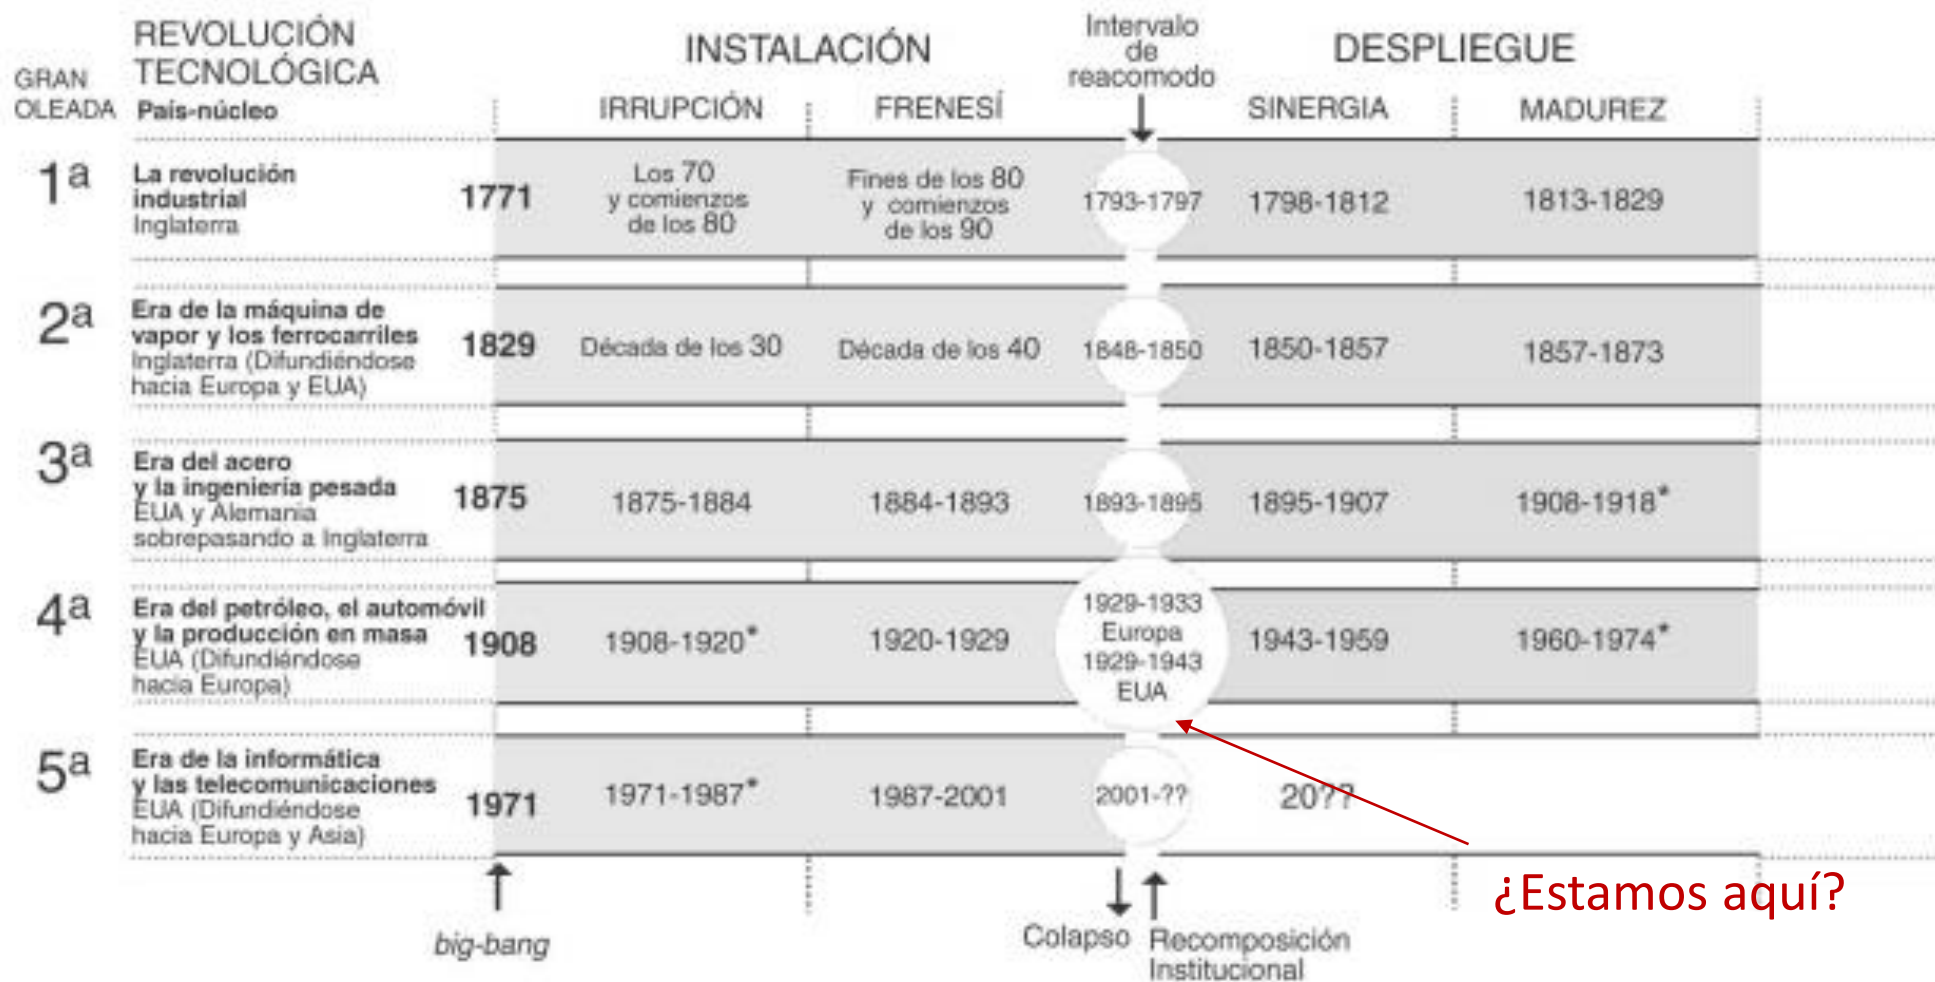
| GRAN OLEADA | REVOLUCIÓN TECNOLÓGICA País-núcleo | | INSTALACIÓN IRRUPCIÓN | FRENESÍ | Intervalo de reacomodo | DESPLIEGUE SINERGIA | MADUREZ |
|---|---|---|---|---|---|---|---|
| 1ª | La revolución industrial Inglaterra | 1771 | Los 70 y comienzos de los 80 | Fines de los 80 y comienzos de los 90 | 1793-1797 | 1798-1812 | 1813-1829 |
| 2ª | Era de la máquina de vapor y los ferrocarriles Inglaterra (Difundiéndose hacia Europa y EUA) | 1829 | Década de los 30 | Década de los 40 | 1848-1850 | 1850-1857 | 1857-1873 |
| 3ª | Era del acero y la ingeniería pesada EUA y Alemania sobrepasando a Inglaterra | 1875 | 1875-1884 | 1884-1893 | 1893-1895 | 1895-1907 | 1908-1918* |
| 4ª | Era del petróleo, el automóvil y la producción en masa EUA (Difundiéndose hacia Europa) | 1908 | 1908-1920* | 1920-1929 | 1929-1933 Europa 1929-1943 EUA | 1943-1959 | 1960-1974* |
| 5ª | Era de la informática y las telecomunicaciones EUA (Difundiéndose hacia Europa y Asia) | 1971 | 1971-1987* | 1987-2001 | 2001-?? | 20?? | |

big-bang

Colapso

Recomposición Institucional

¿Estamos aquí?